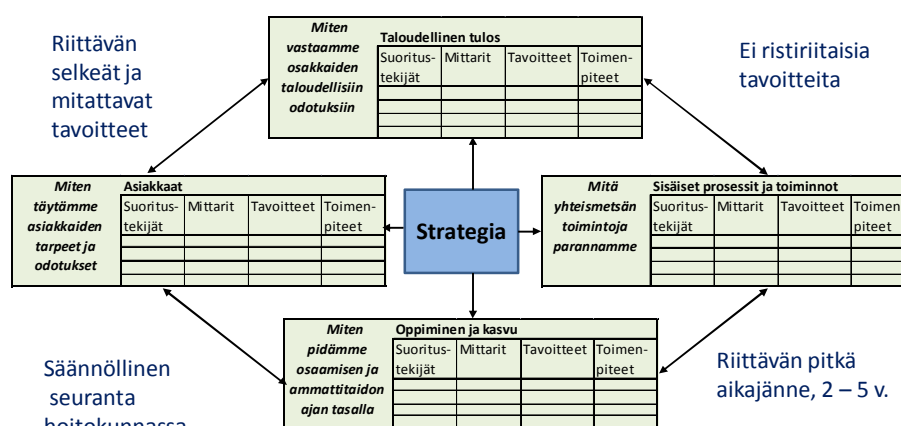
Riittävän selkeät ja mitattavat tavoitteet

Miten vastaamme osakkaiden taloudellisiin odotuksiin

Taloudellinen tulos

| Suoritustekijät | Mittarit | Tavoitteet | Toimenpiteet |
|---|---|---|---|
| | | | |
| | | | |
| | | | |

Ei ristiriitaisia tavoitteita

Miten täytämme asiakkaiden tarpeet ja odotukset

Asiakkaat

| Suoritustekijät | Mittarit | Tavoitteet | Toimenpiteet |
|---|---|---|---|
| | | | |
| | | | |
| | | | |

Strategia

Mitä yhteismetsän toimintoja parannamme

Sisäiset prosessit ja toiminnot

| Suoritustekijät | Mittarit | Tavoitteet | Toimenpiteet |
|---|---|---|---|
| | | | |
| | | | |
| | | | |

Säännöllinen seuranta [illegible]

Miten pidämme osaamisen ja ammattitaidon ajan tasalla

Oppiminen ja kasvu

| Suoritustekijät | Mittarit | Tavoitteet | Toimenpiteet |
|---|---|---|---|
| | | | |
| | | | |
| | | | |

Riittävän pitkä aikajänne, 2 – 5 v.